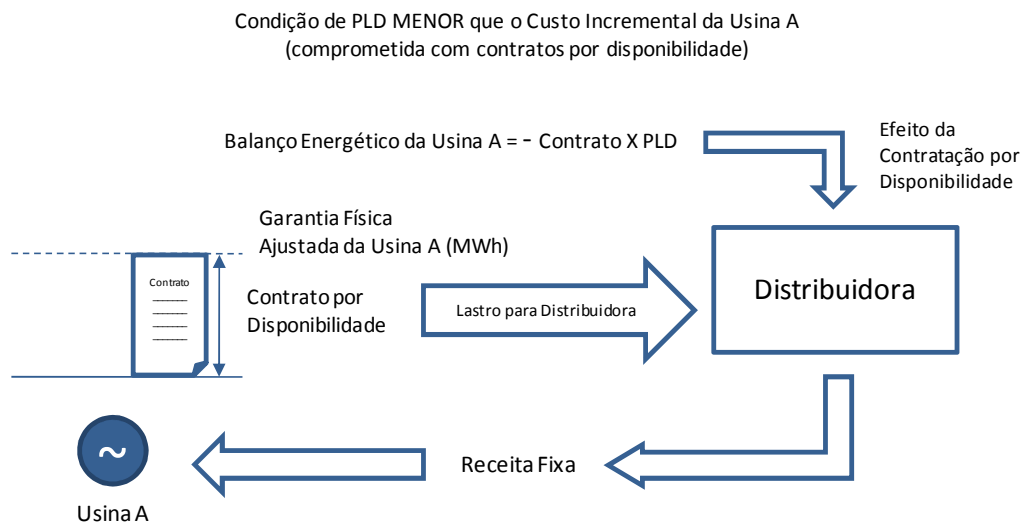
Condição de PLD MENOR que o Custo Incremental da Usina A
(comprometida com contratos por disponibilidade)

Balanço Energético da Usina A = - Contrato X PLD

Efeito da Contratação por Disponibilidade

Garantia Física Ajustada da Usina A (MWh)

Contrato

Contrato por Disponibilidade

Lastro para Distribuidora

Distribuidora

~

Receita Fixa

Usina A